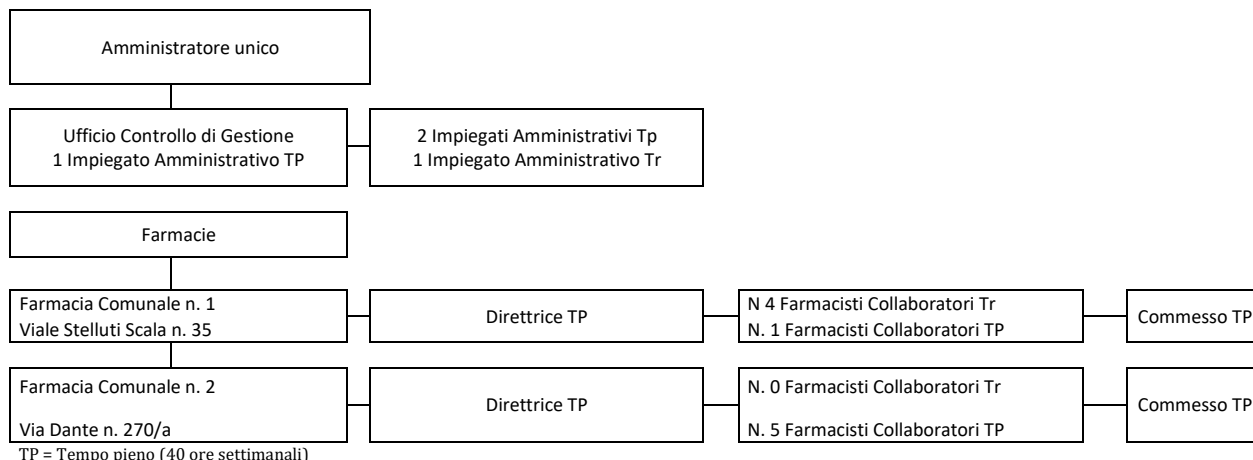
Amministratore unico

Ufficio Controllo di Gestione
1 Impiegato Amministrativo TP

2 Impiegati Amministrativi Tp
1 Impiegato Amministrativo Tr

Farmacie

Farmacia Comunale n. 1
Viale Stelluti Scala n. 35

Direttrice TP

N 4 Farmacisti Collaboratori Tr
N. 1 Farmacisti Collaboratori TP

Commesso TP

Farmacia Comunale n. 2

Via Dante n. 270/a

Direttrice TP

N. 0 Farmacisti Collaboratori Tr

N. 5 Farmacisti Collaboratori TP

Commesso TP

TP = Tempo pieno (40 ore settimanali)